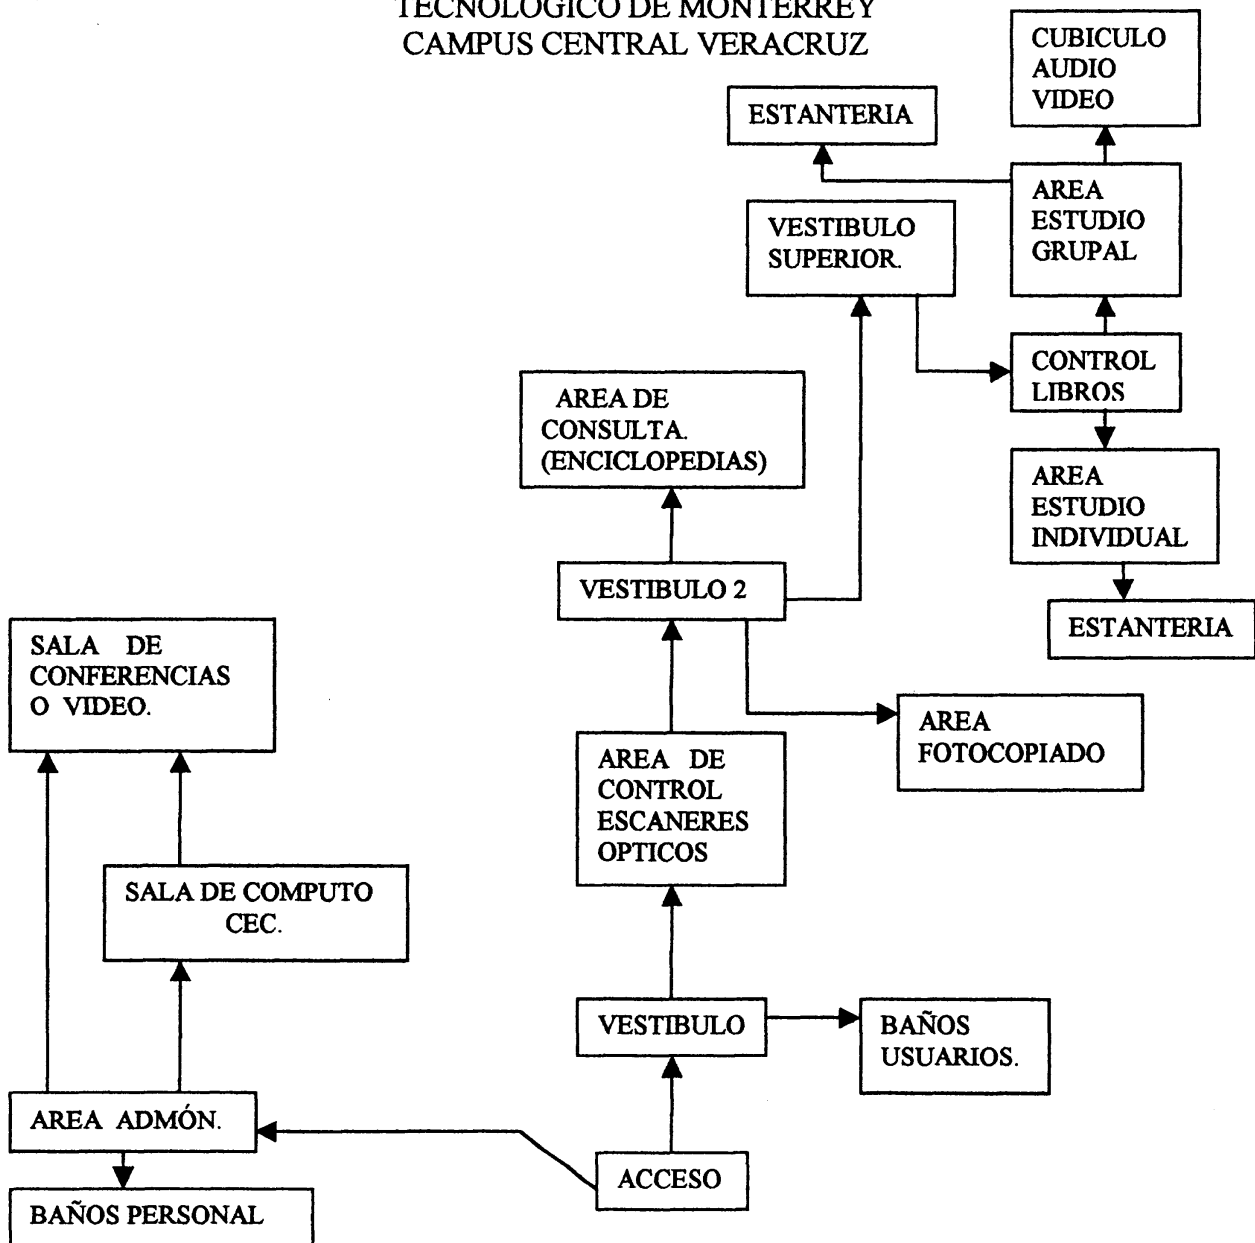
TECNOLOGICO DE MONTERREY
CAMPUS CENTRAL VERACRUZ

CUBICULO AUDIO VIDEO

ESTANTERIA

AREA ESTUDIO GRUPAL

VESTIBULO SUPERIOR.

CONTROL LIBROS

AREA DE CONSULTA. (ENCICLOPEDIAS)

AREA ESTUDIO INDIVIDUAL

VESTIBULO 2

ESTANTERIA

SALA DE CONFERENCIAS O VIDEO.

AREA FOTOCOPIADO

AREA DE CONTROL ESCANERES OPTICOS

SALA DE COMPUTO CEC.

VESTIBULO

BAÑOS USUARIOS.

AREA ADMÓN.

ACCESO

BAÑOS PERSONAL